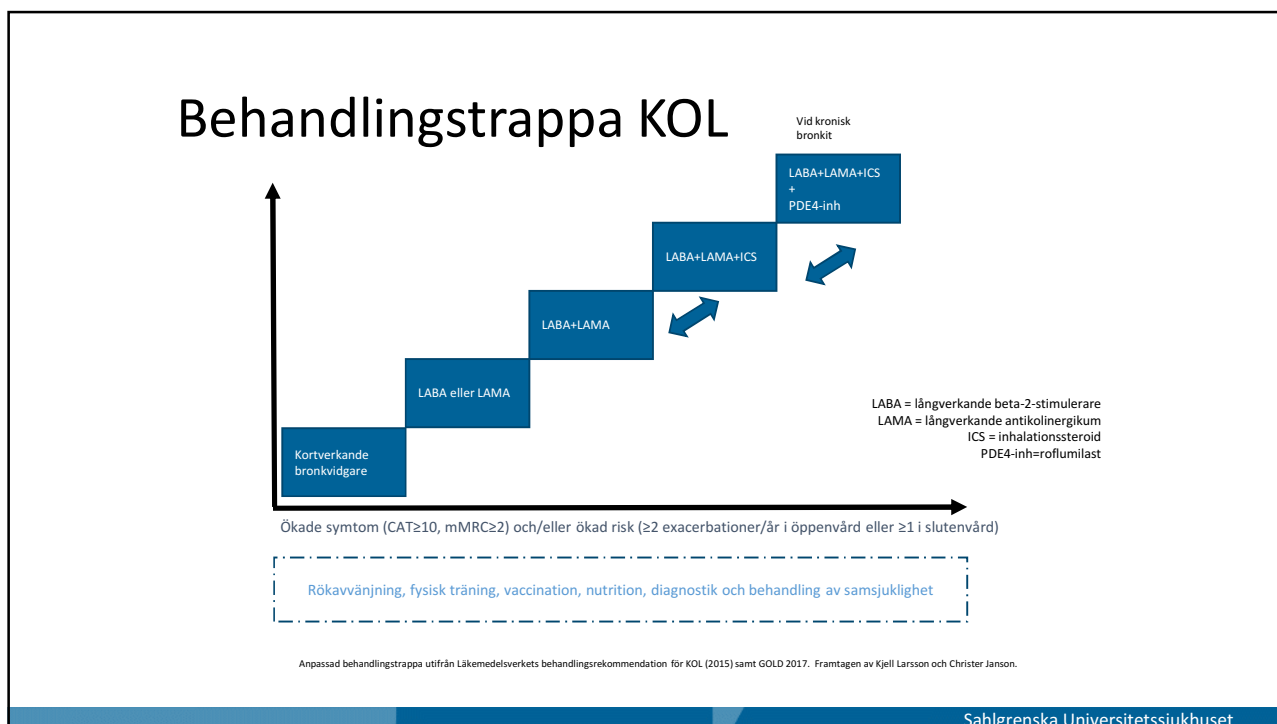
Behandlingstrappa KOL

Vid kronisk bronkit

LABA+LAMA+ICS
+
PDE4-inh

LABA+LAMA+ICS

LABA+LAMA

LABA eller LAMA

Kortverkande bronkvidgare

LABA = långverkande beta-2-stimulerare
LAMA = långverkande antikolinergikum
ICS = inhalationssteroid
PDE4-inh=roflumilast

Ökade symtom (CAT≥10, mMRC≥2) och/eller ökad risk (≥2 exacerbationer/år i öppenvård eller ≥1 i slutenvård)

Rökavvänjning, fysisk träning, vaccination, nutrition, diagnostik och behandling av samsjuklighet

Anpassad behandlingstrappa utifrån Läkemedelsverkets behandlingsrekommendation för KOL (2015) samt GOLD 2017. Framtagen av Kjell Larsson och Christer Janson.

Sahlgrenska Universitetssjukhuset